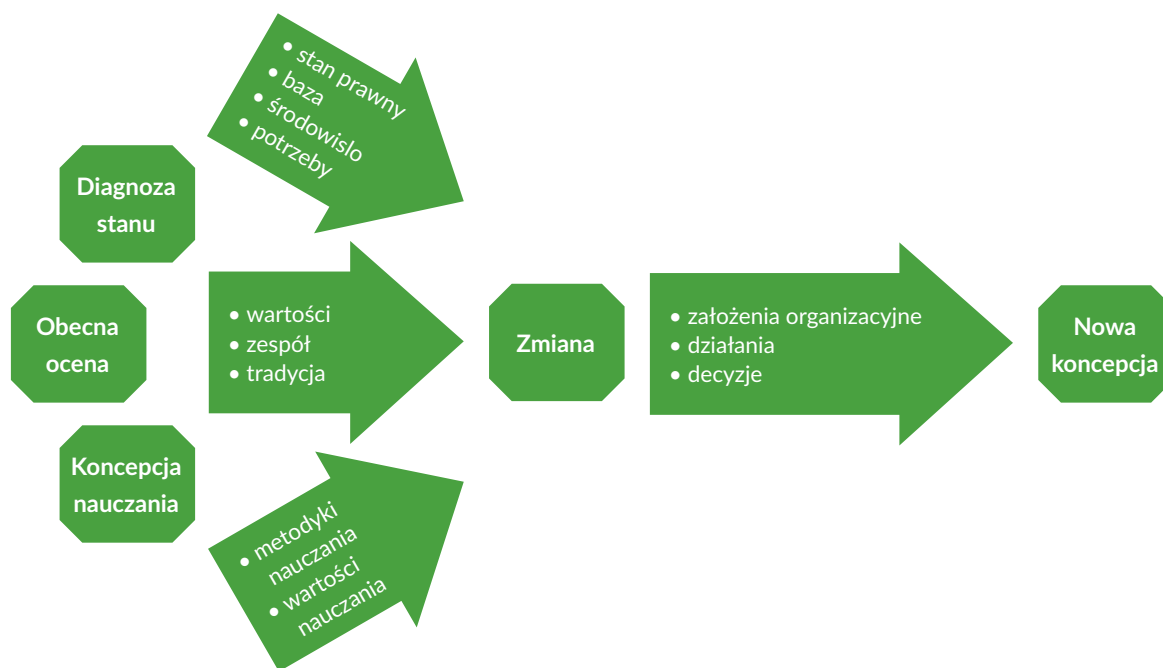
Diagnoza stanu

- stan prawny
- baza
- środowislo
- potrzeby

Obecna ocena

- wartości
- zespół
- tradycja

Koncepcja nauczania

- metodyki nauczania
- wartości nauczania

Zmiana

- założenia organizacyjne
- działania
- decyzje

Nowa koncepcja